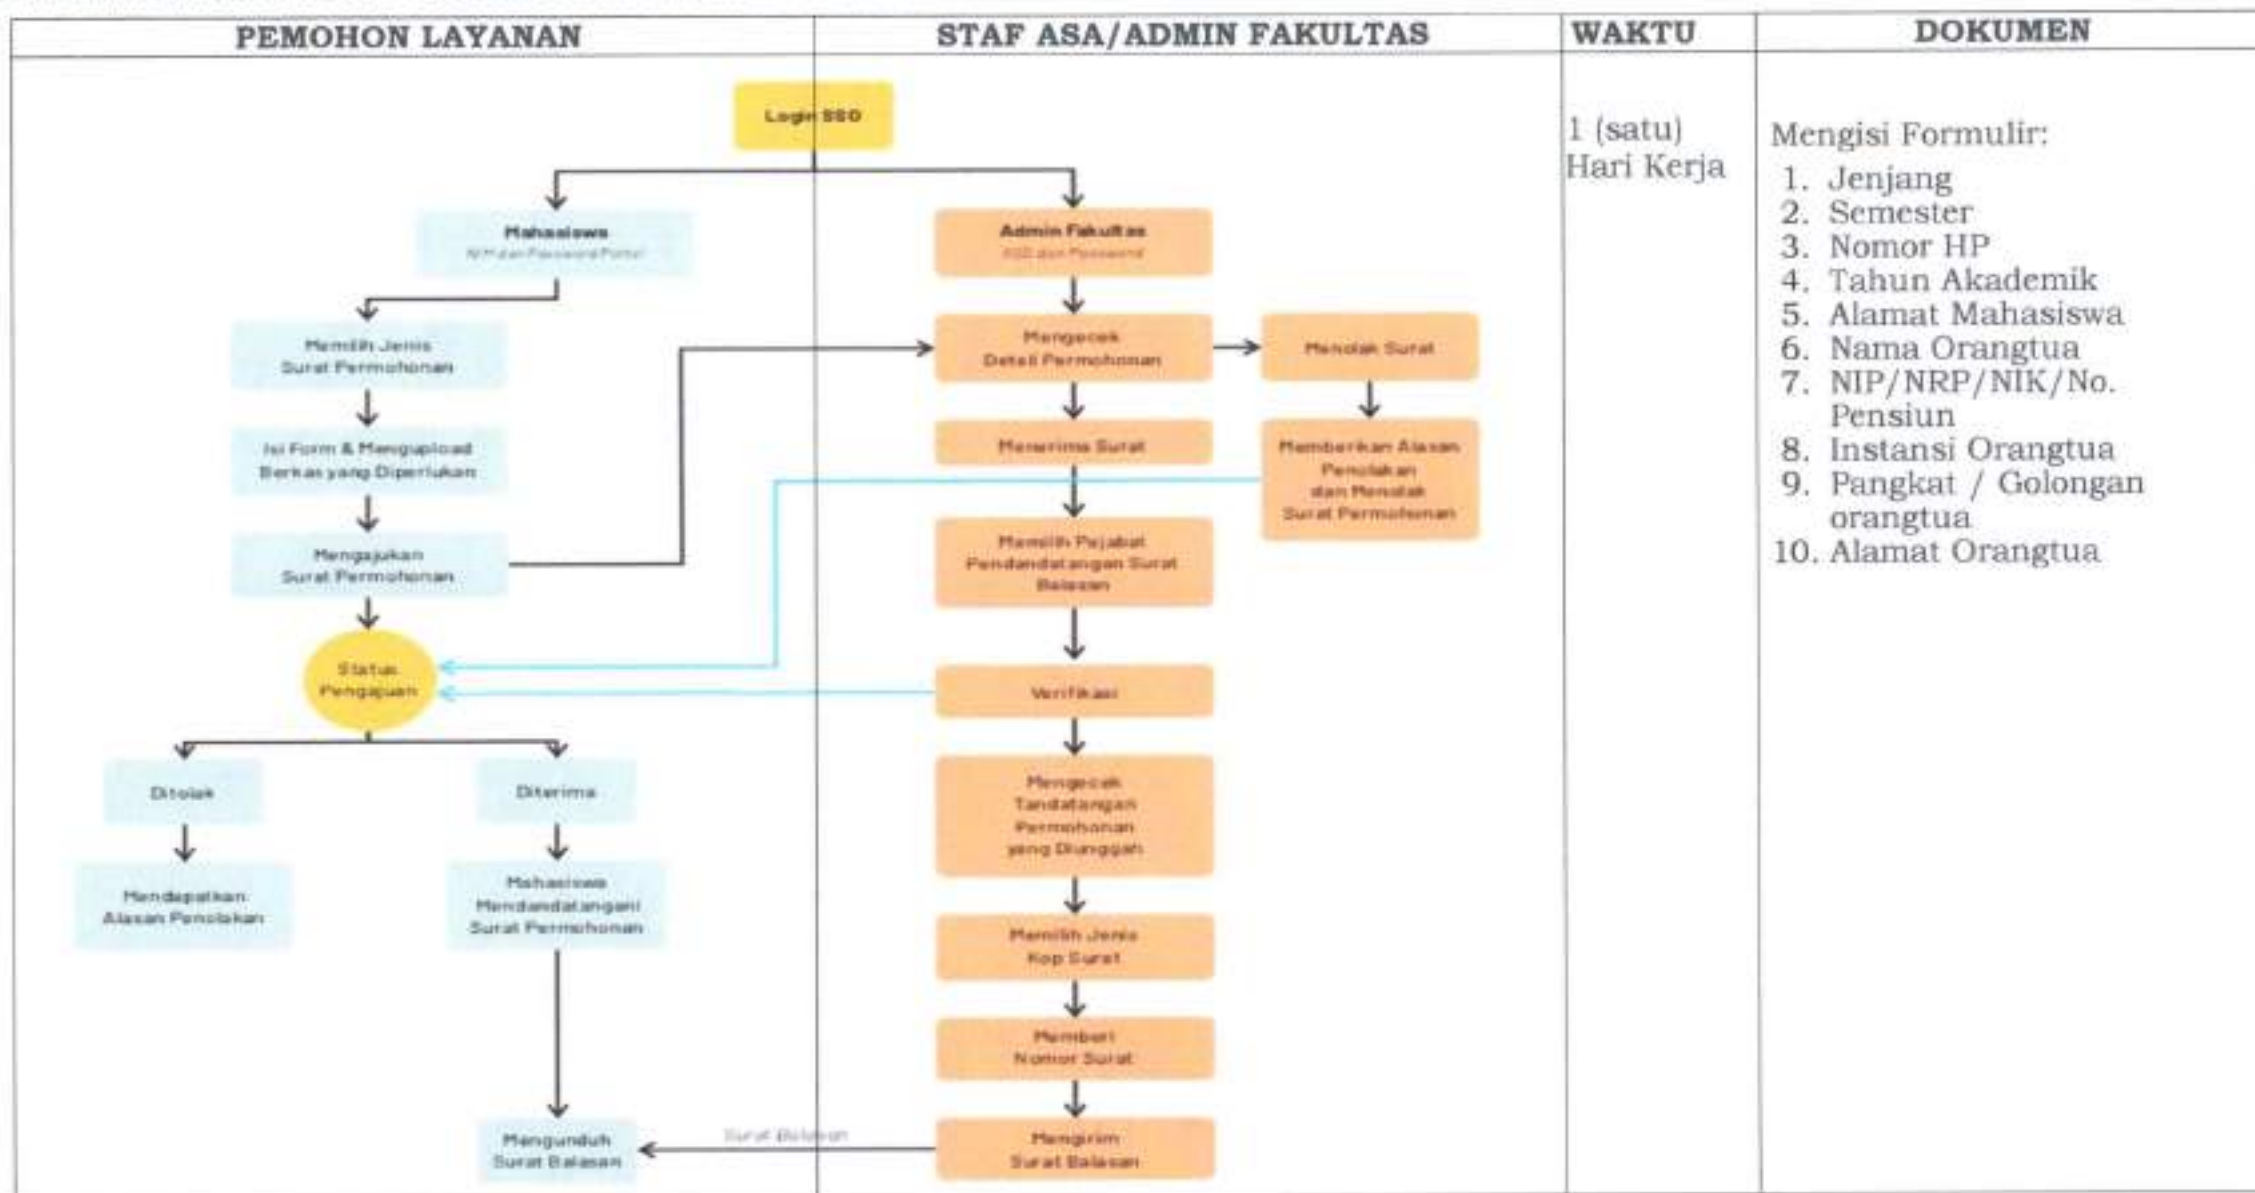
| PEMOHON LAYANAN | STAF ASA/ADMIN FAKULTAS | WAKTU | DOKUMEN |
|---|---|---|---|
| Login SSO<br>Mahasiswa<br>NIM dan Password Portal<br>Memilih Jenis Surat Permohonan<br>Isi Form & Mengupload Berkas yang Diperlukan<br>Mengajukan Surat Permohonan<br>Status Pengajuan<br>Ditolak<br>Mendapatkan Alasan Penolakan<br>Diterima<br>Mahasiswa Mendandatangani Surat Permohonan<br>Mengunduh Surat Balasan | Admin Fakultas<br>SSO dan Password<br>Mengecek Detail Permohonan<br>Menolak Surat<br>Memberikan Alasan Penolakan dan Menolak Surat Permohonan<br>Menerima Surat<br>Memilih Pejabat Pendandatangan Surat Balasan<br>Verifikasi<br>Mengecek Tandatangan Permohonan yang Diunggah<br>Memilih Jenis Kop Surat<br>Memberi Nomor Surat<br>Mengirim Surat Balasan<br>Surat Balasan | 1 (satu) Hari Kerja | Mengisi Formulir:<br>1. Jenjang<br>2. Semester<br>3. Nomor HP<br>4. Tahun Akademik<br>5. Alamat Mahasiswa<br>6. Nama Orangtua<br>7. NIP/NRP/NIK/No. Pensiun<br>8. Instansi Orangtua<br>9. Pangkat / Golongan orangtua<br>10. Alamat Orangtua |